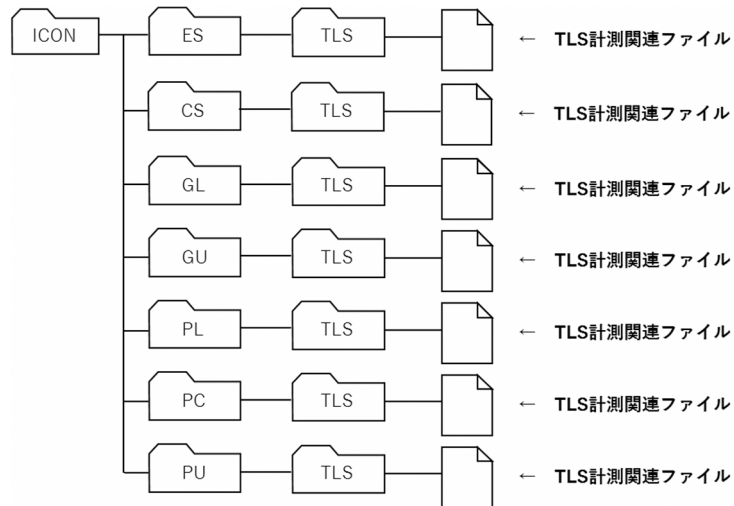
ICON

ES
TLS
← TLS計測関連ファイル

CS
TLS
← TLS計測関連ファイル

GL
TLS
← TLS計測関連ファイル

GU
TLS
← TLS計測関連ファイル

PL
TLS
← TLS計測関連ファイル

PC
TLS
← TLS計測関連ファイル

PU
TLS
← TLS計測関連ファイル